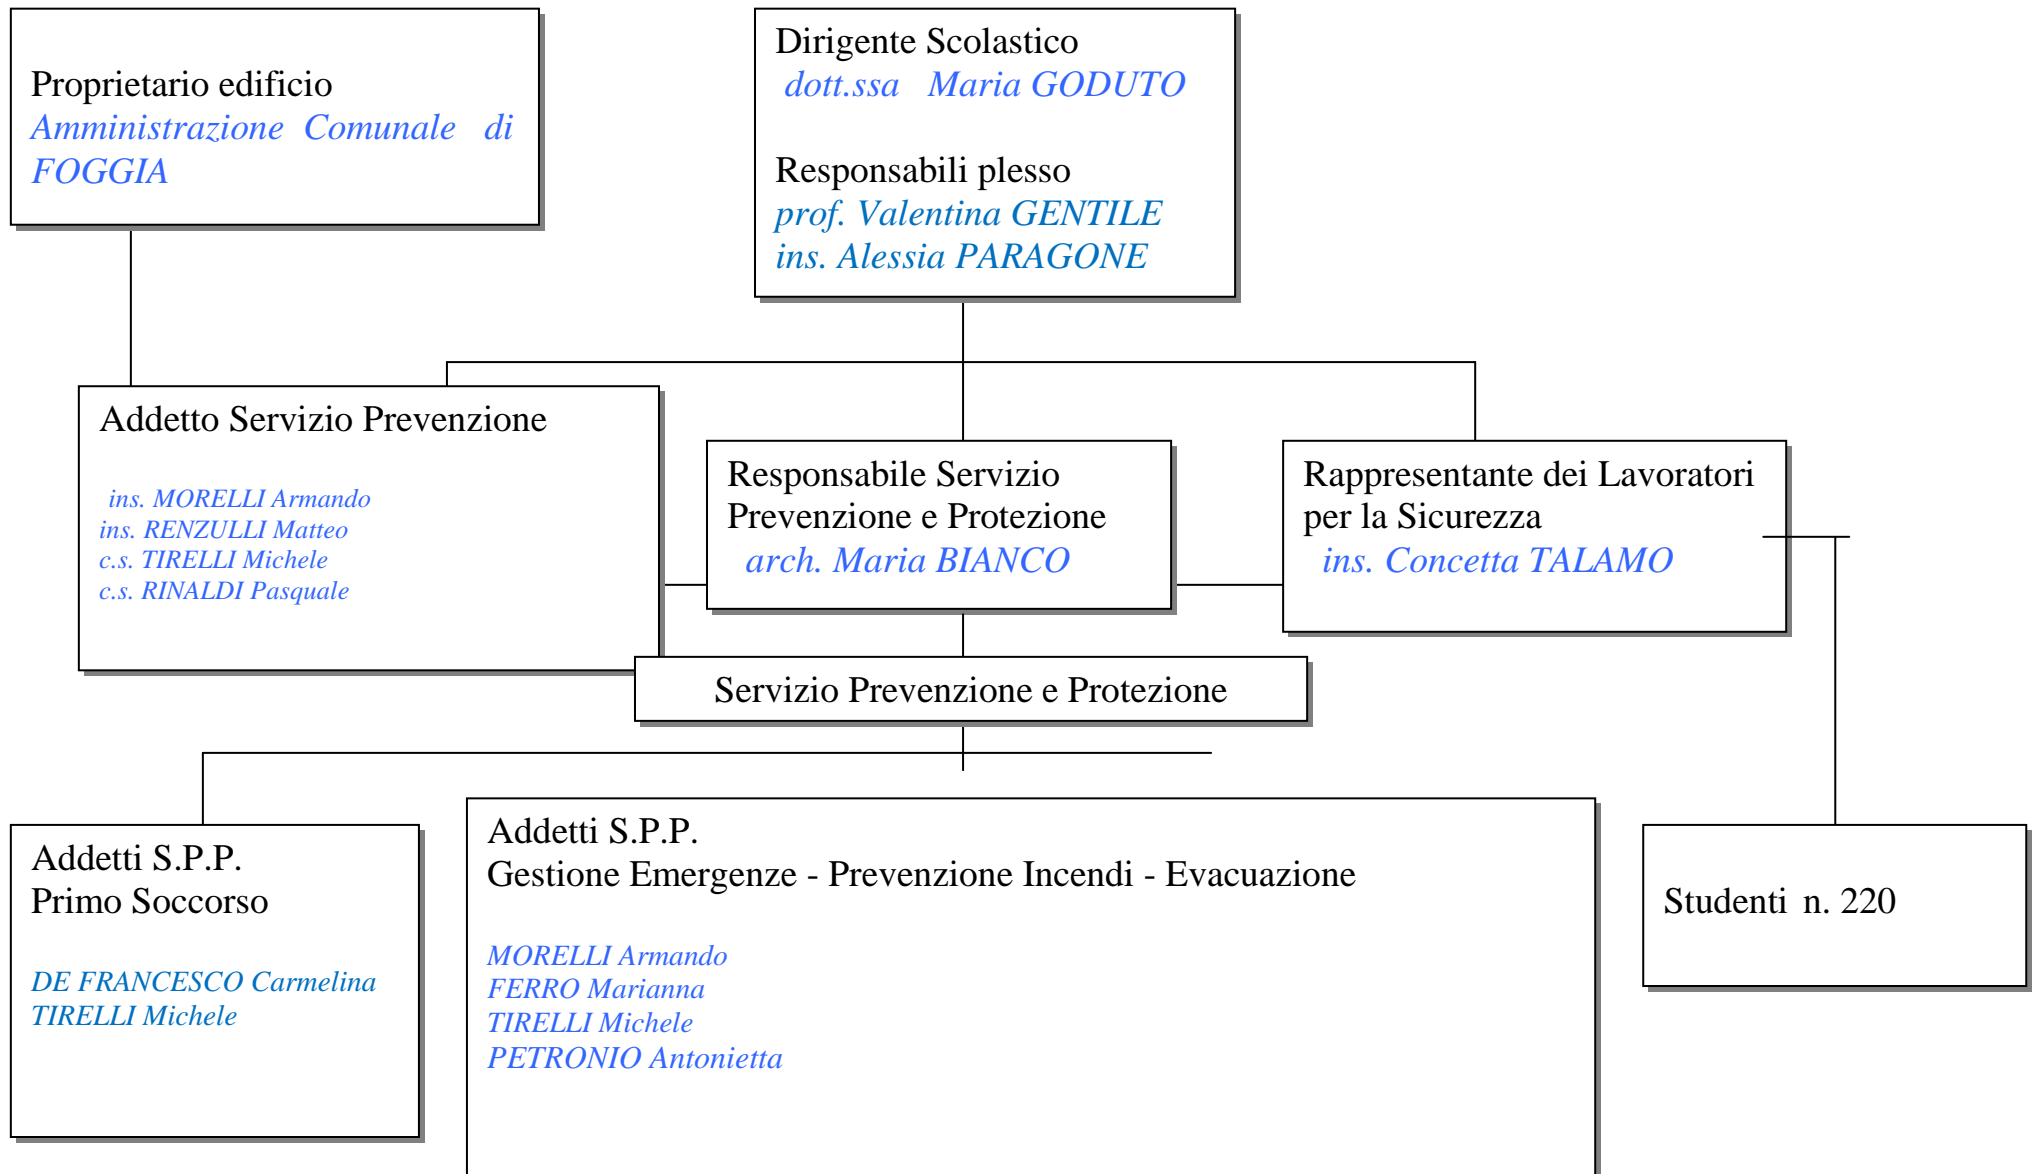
Proprietario edificio
Amministrazione Comunale di FOGGIA

Dirigente Scolastico
dott.ssa Maria GODUTO

Responsabili plesso
prof. Valentina GENTILE
ins. Alessia PARAGONE

Addetto Servizio Prevenzione

ins. MORELLI Armando
ins. RENZULLI Matteo
c.s. TIRELLI Michele
c.s. RINALDI Pasquale

Responsabile Servizio Prevenzione e Protezione
arch. Maria BIANCO

Rappresentante dei Lavoratori per la Sicurezza
ins. Concetta TALAMO

Servizio Prevenzione e Protezione

Addetti S.P.P.
Primo Soccorso

DE FRANCESCO Carmelina
TIRELLI Michele

Addetti S.P.P.
Gestione Emergenze - Prevenzione Incendi - Evacuazione

MORELLI Armando
FERRO Marianna
TIRELLI Michele
PETRONIO Antonietta

Studenti n. 220